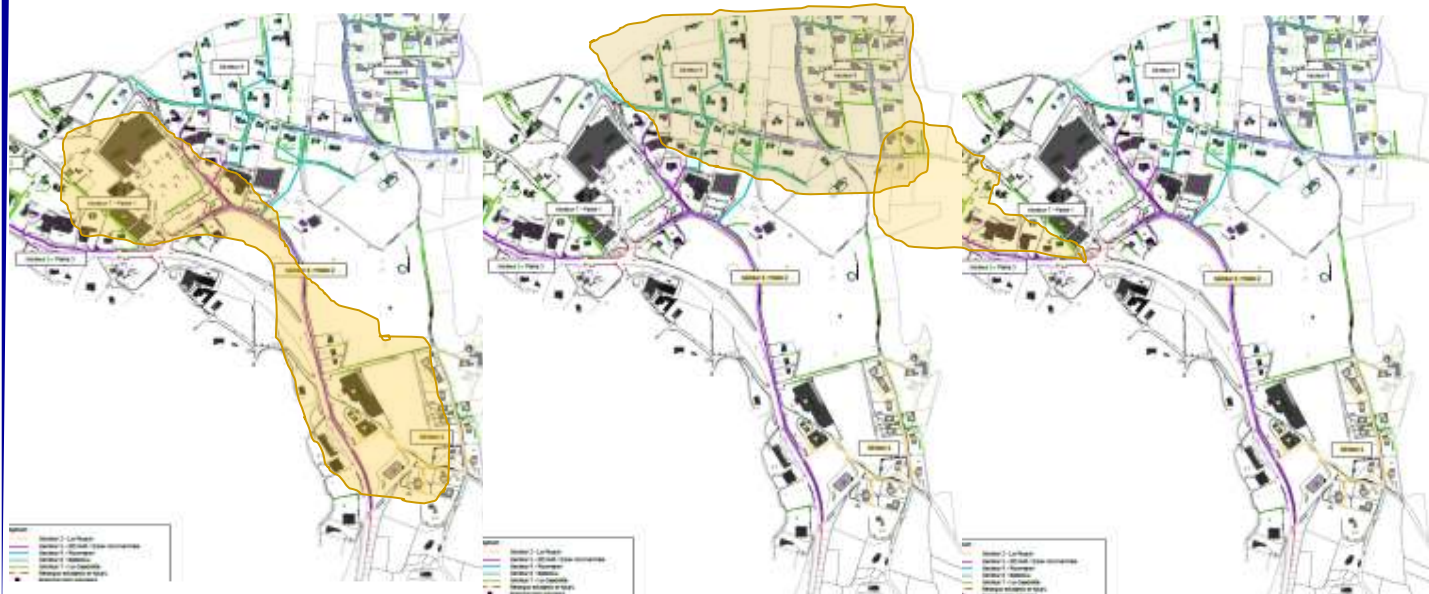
Secteur 6

Secteur 5

Secteur 7 - Partie 1

Secteur 3 - Partie 3

Secteur 6 - Partie 2

Secteur 4

Secteur 6

Secteur 5

Secteur 7 - Partie 1

Secteur 3 - Partie 3

Secteur 6 - Partie 2

Secteur 4

Secteur 6

Secteur 5

Secteur 7 - Partie 1

Secteur 3 - Partie 3

Secteur 6 - Partie 2

Secteur 4

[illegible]